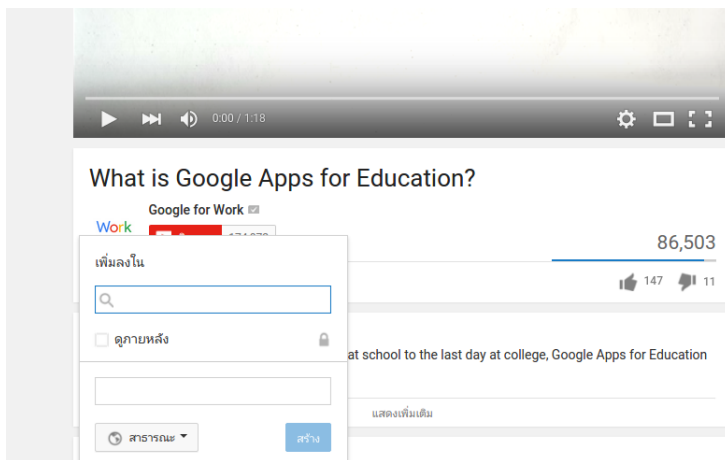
0:00 / 1:18

What is Google Apps for Education?

Work

Google for Work

86,503

147 11

เพิ่มลงใน

ดูภายหลัง

at school to the last day at college, Google Apps for Education

แสดงเพิ่มเติม

สาธารณะ

สร้าง